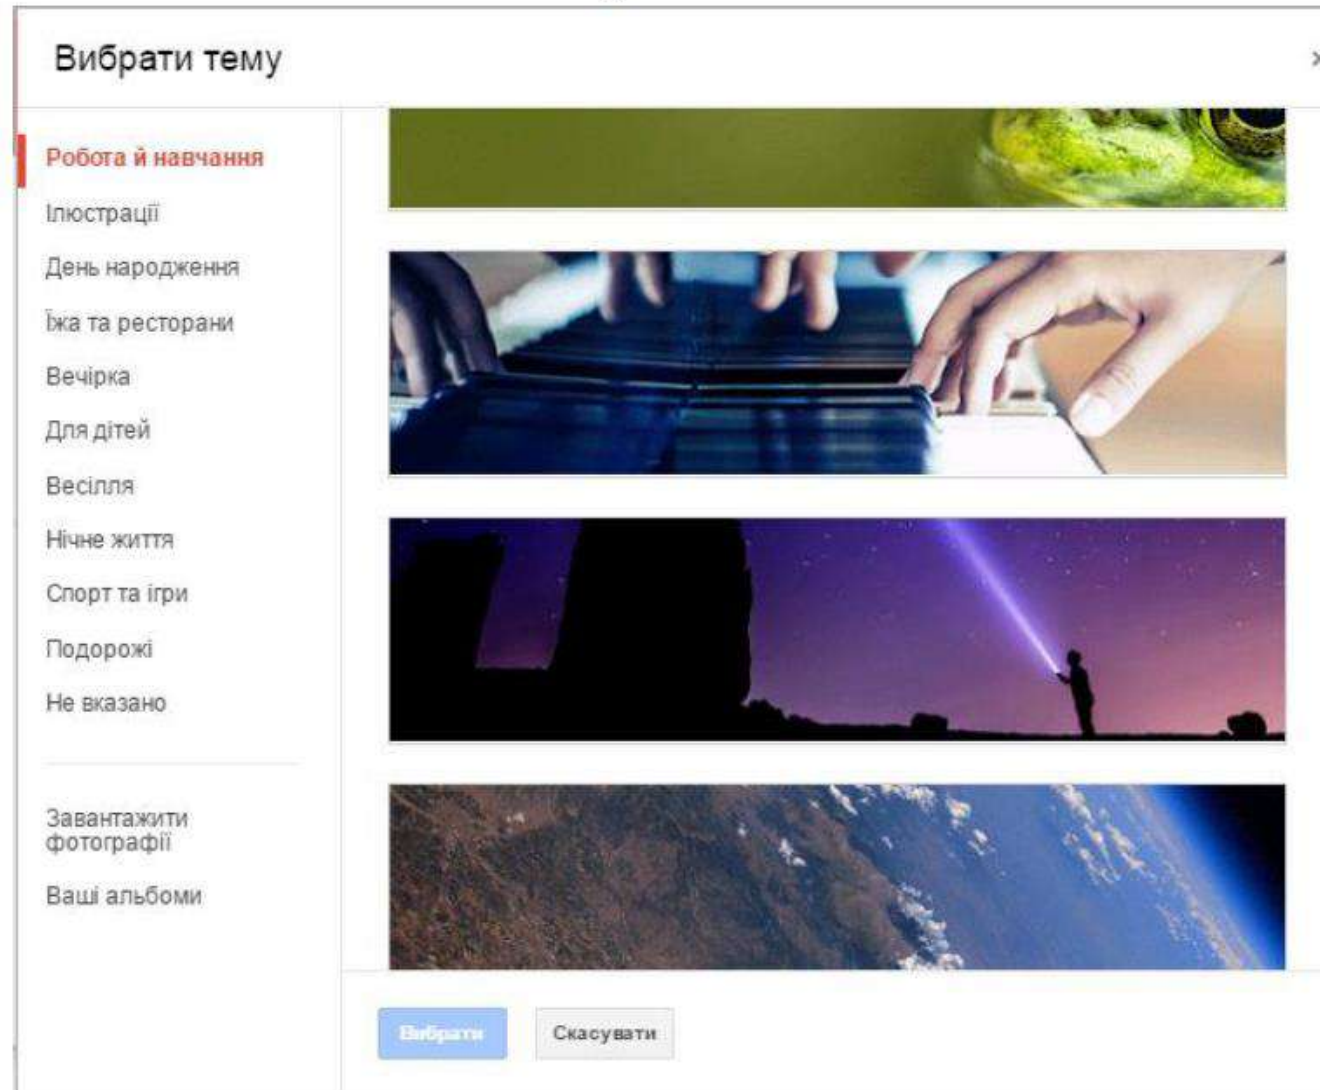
Вибрати тему

×

Робота й навчання

Ілюстрації

День народження

Їжа та ресторани

Вечірка

Для дітей

Весілля

Нічне життя

Спорт та ігри

Подорожі

Не вказано

Завантажити фотографії

Ваші альбоми

Вибрати

Скасувати